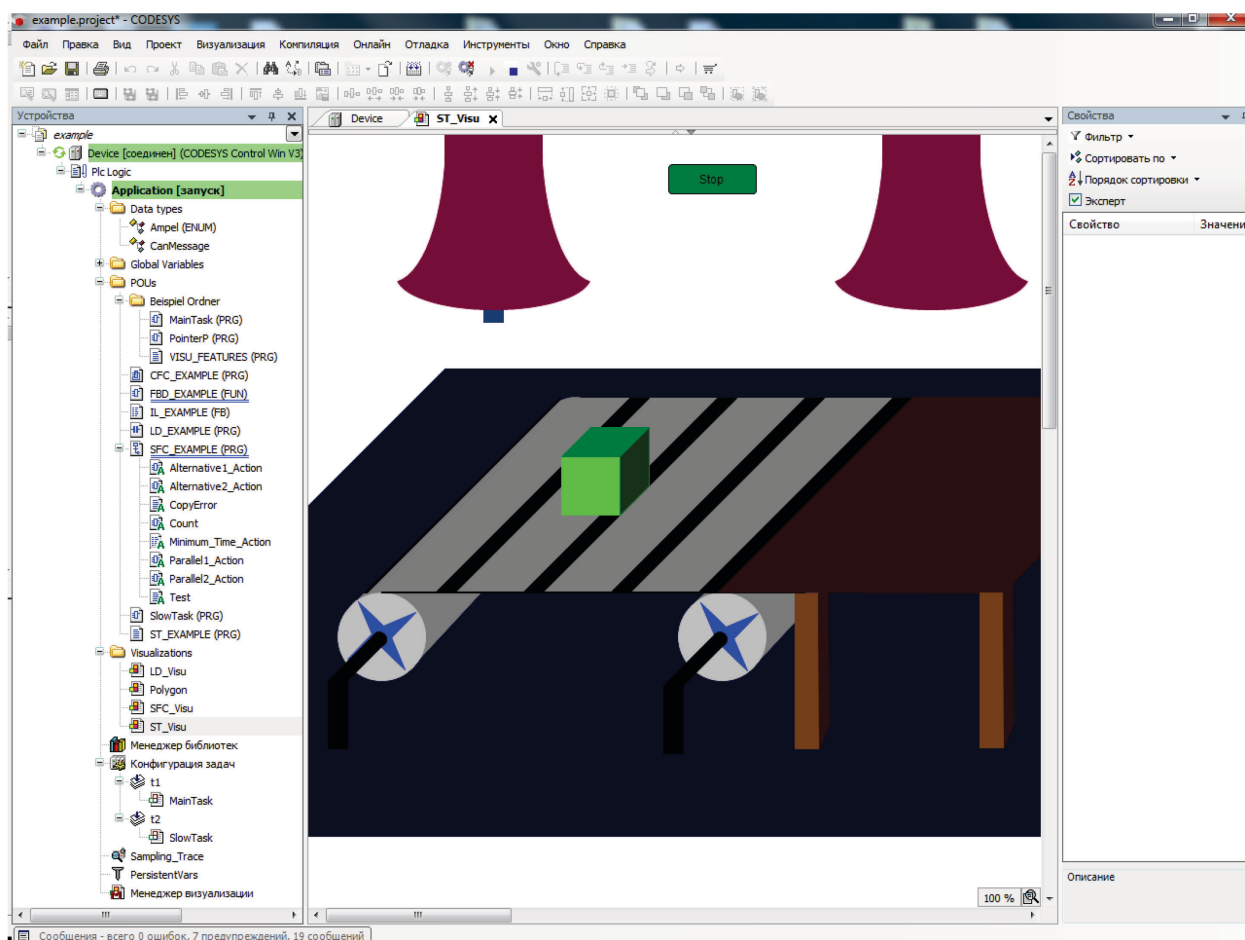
example.project* - CODESYS

Файл Правка Вид Проект Визуализация Компиляция Онлайн Отладка Инструменты Окно Справка

Устройства

example
Device [соединен] (CODESYS Control Win V3)
Plc Logic
Application [запуск]
Data types
Ampel (ENUM)
CanMessage
Global Variables
POUs
Beispiel Ordner
MainTask (PRG)
PointerP (PRG)
VISU_FEATURES (PRG)
CFC_EXAMPLE (PRG)
FBD_EXAMPLE (FUN)
IL_EXAMPLE (FB)
LD_EXAMPLE (PRG)
SFC_EXAMPLE (PRG)
Alternative1_Action
Alternative2_Action
CopyError
Count
Minimum_Time_Action
Parallel1_Action
Parallel2_Action
Test
SlowTask (PRG)
ST_EXAMPLE (PRG)
Visualizations
LD_Visu
Polygon
SFC_Visu
ST_Visu
Менеджер библиотек
Конфигурация задач
t1
MainTask
t2
SlowTask
Sampling_Trace
PersistentVars
Менеджер визуализации

Device
ST_Visu

Stop

100 %

Свойства
Фильтр
Сортировать по
Порядок сортировки
Эксперт
Свойство
Значени
Описание

Сообщения - всего 0 ошибок, 7 предупреждений, 19 сообщений